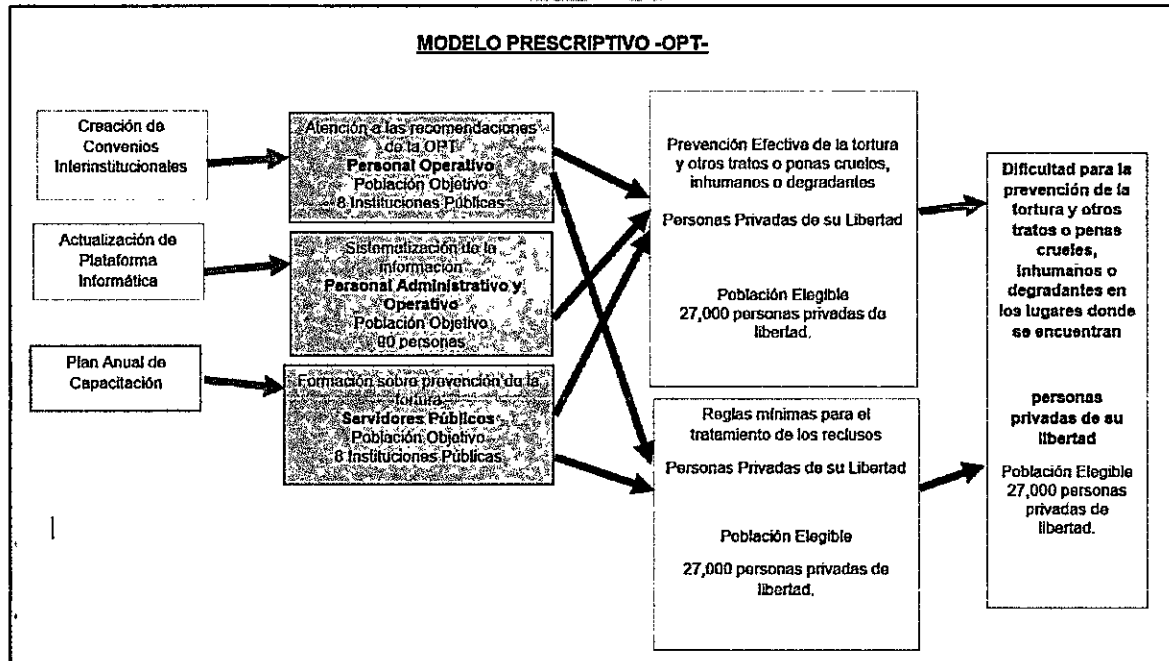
MODELO PRESCRIPTIVO -OPT-

Creación de Convenios Interinstitucionales

Atención a las recomendaciones de la OPT
Personal Operativo
Población Objetivo
8 Instituciones Públicas

Actualización de Plataforma Informática

Sistematización de la información
Personal Administrativo y Operativo
Población Objetivo
80 personas

Plan Anual de Capacitación

Formación sobre prevención de la tortura
Servidores Públicos
Población Objetivo
8 Instituciones Públicas

Prevención Efectiva de la tortura y otros tratos o penas crueles, inhumanos o degradantes

Personas Privadas de su Libertad

Población Elegible
27,000 personas privadas de libertad.

Reglas mínimas para el tratamiento de los reclusos

Personas Privadas de su Libertad

Población Elegible

27,000 personas privadas de libertad.

Dificultad para la prevención de la tortura y otros tratos o penas crueles, inhumanos o degradantes en los lugares donde se encuentran

personas privadas de su libertad

Población Elegible
27,000 personas privadas de libertad.